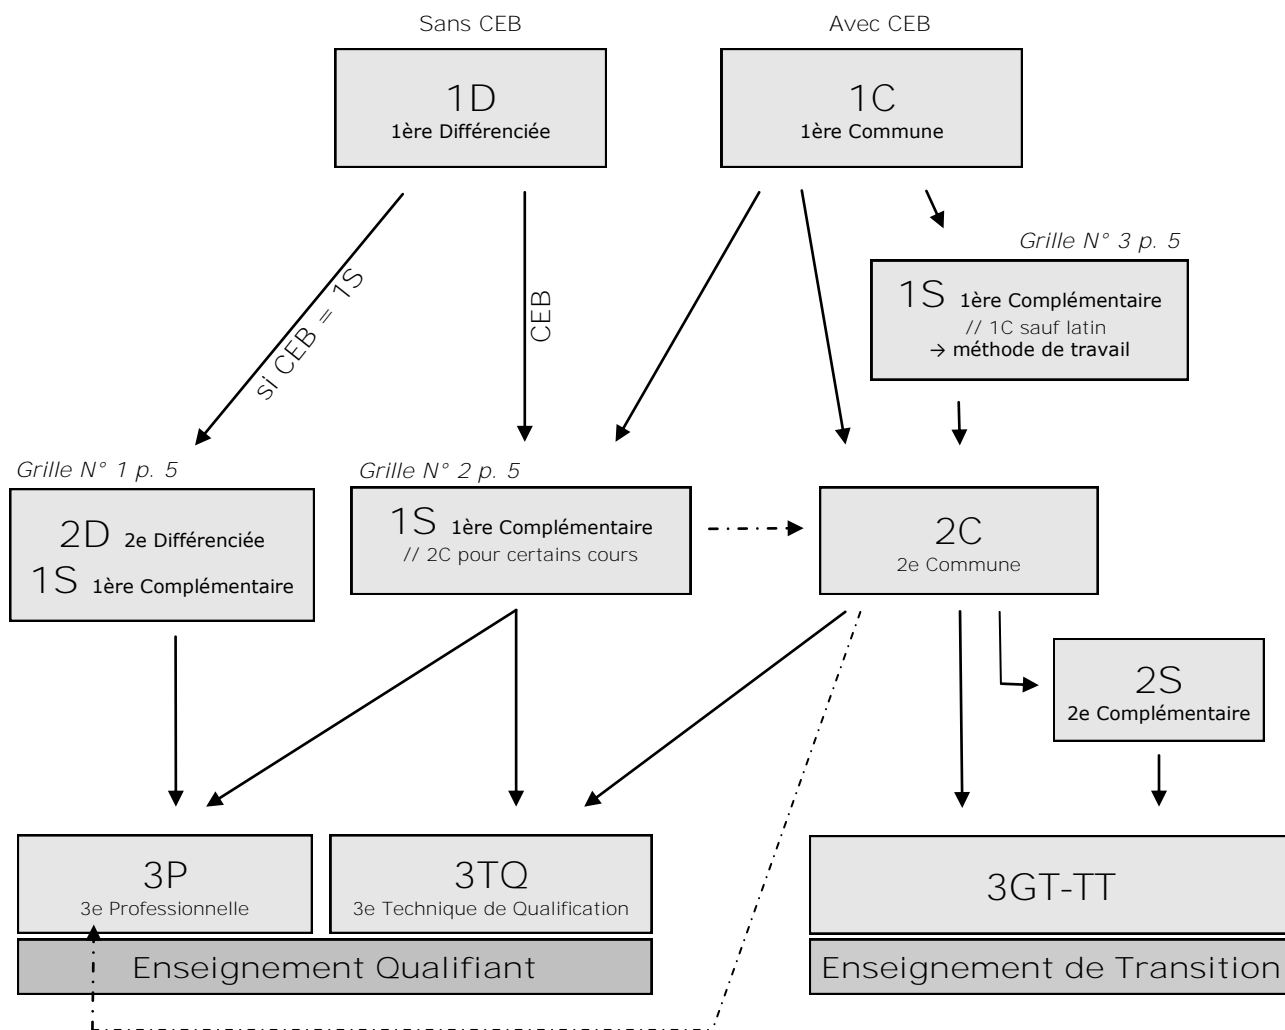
Sans CEB

Avec CEB

1D
1ère Différenciée

1C
1ère Commune

Grille N° 3 p. 5

1S 1ère Complémentaire
// 1C sauf latin
→ méthode de travail

si CEB = 1S

CEB

Grille N° 1 p. 5

2D 2e Différenciée
1S 1ère Complémentaire

Grille N° 2 p. 5

1S 1ère Complémentaire
// 2C pour certains cours

2C
2e Commune

2S
2e Complémentaire

3P
3e Professionnelle

3TQ
3e Technique de Qualification

3GT-TT

Enseignement Qualifiant

Enseignement de Transition